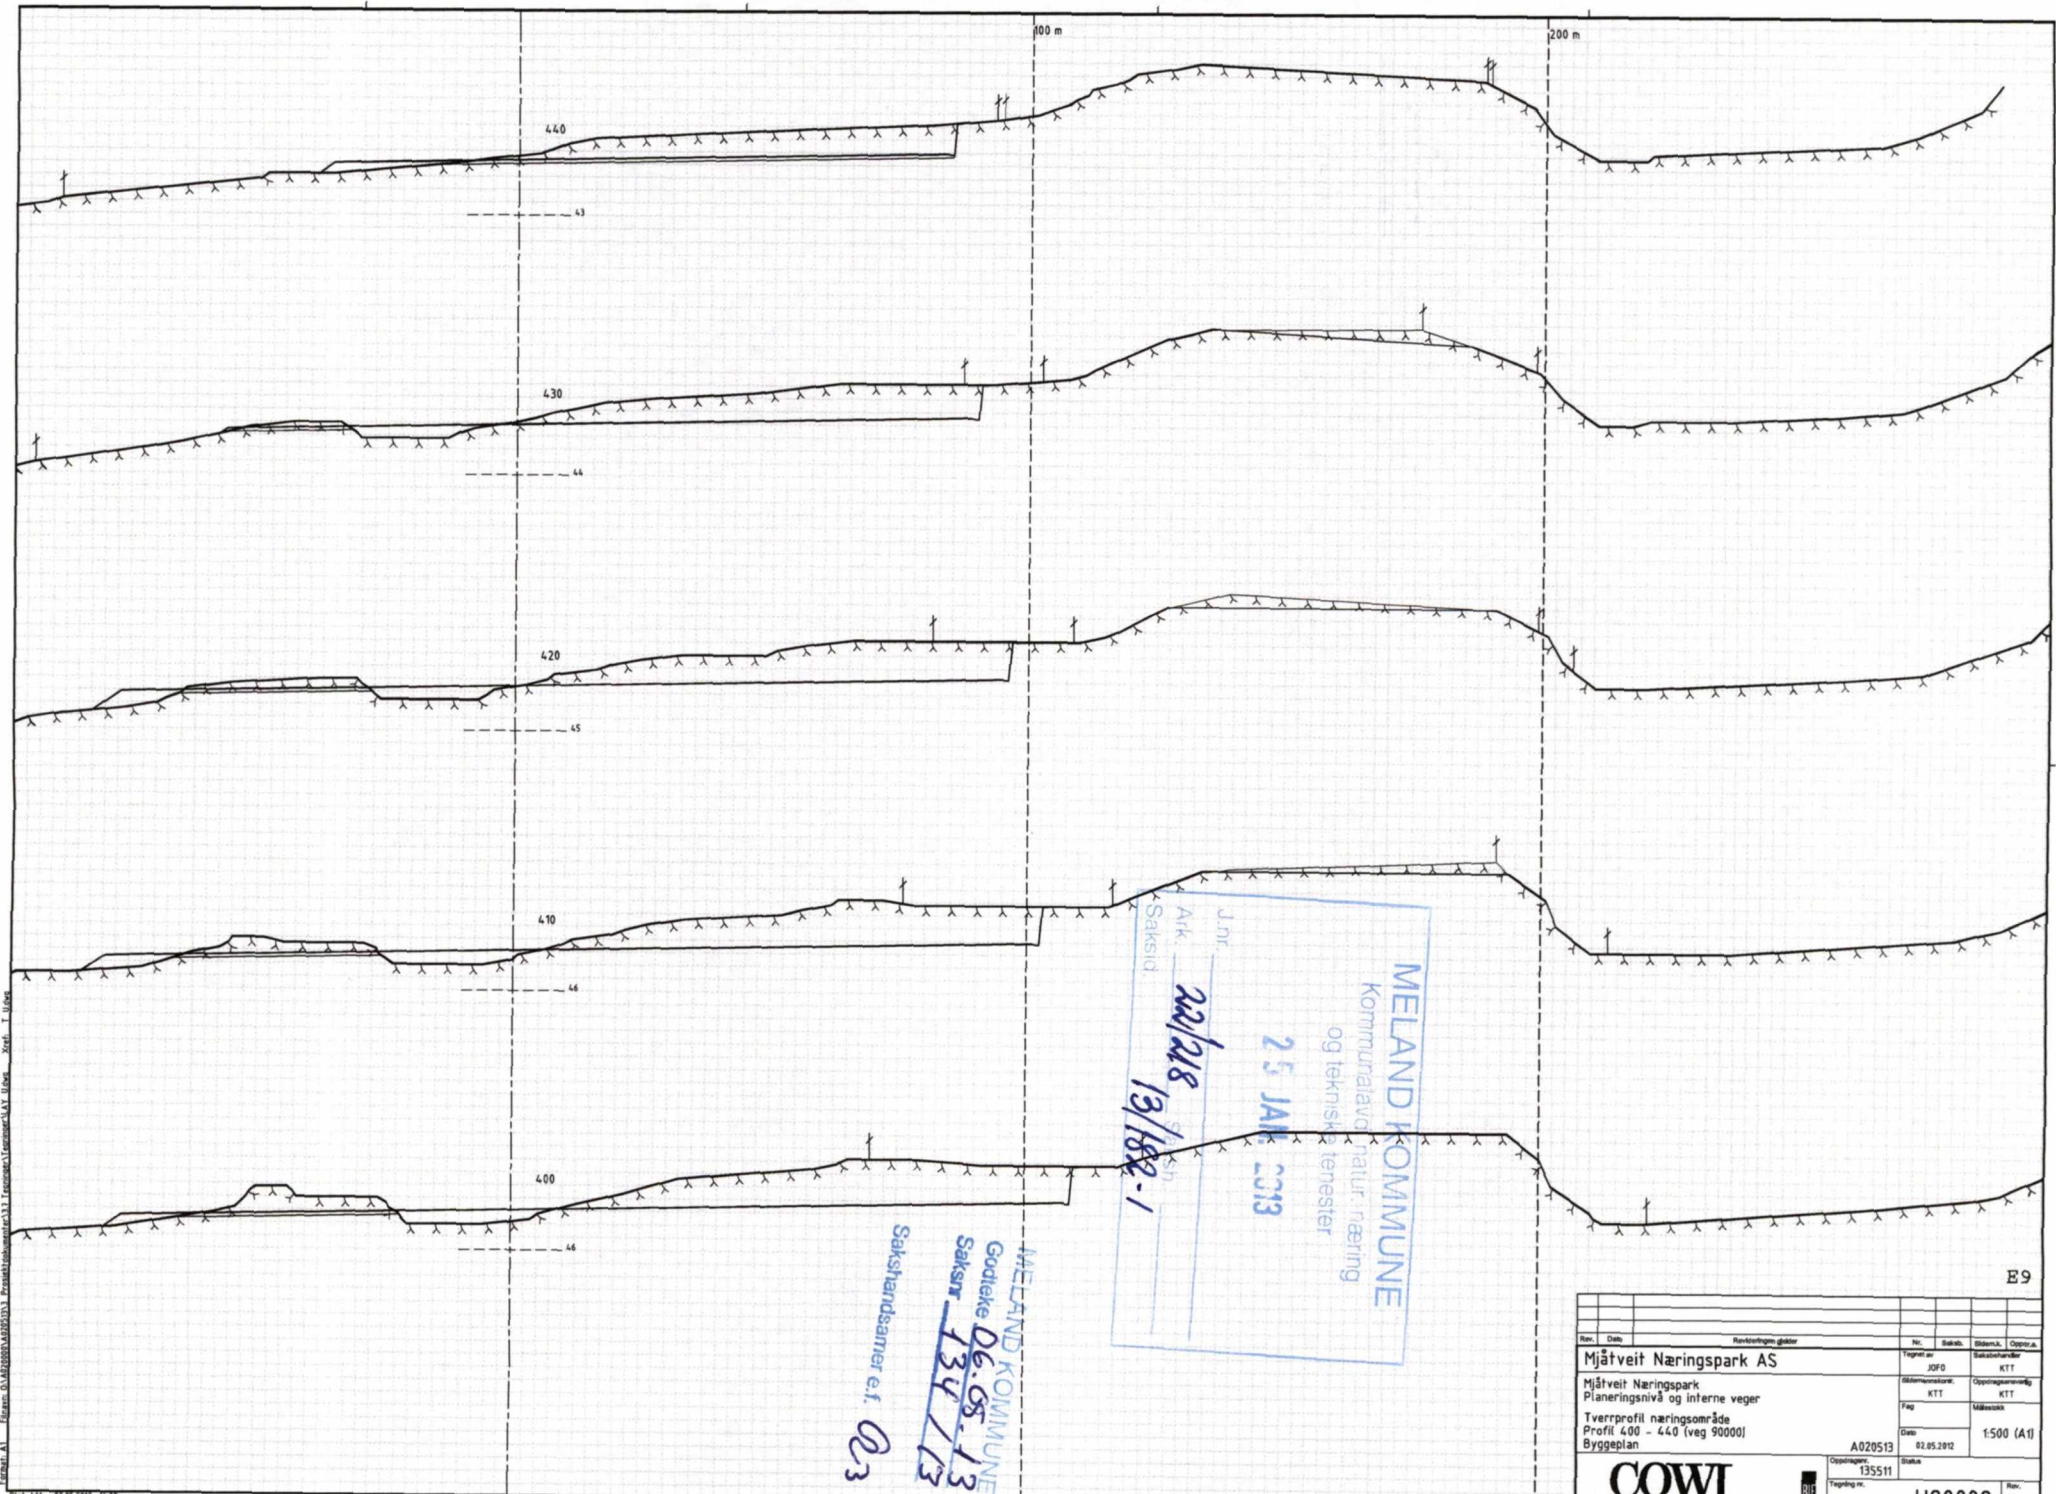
100 m
200 m

440
43

430
44

420
45

410
46

400
46

MELAND KOMMUNE
Kommunalavd. natur, næring og tekniske tenester
J.nr.
Ark.
Saksid.
Saksh.
25 JAN. 2013
222/218
13/182-1

MELAND KOMMUNE
Godeke 06.05.13
Saksnr. 134/13
Sakshandsamar e.f. Ø3

E9

| Rev. | Dato | Revisjonen gjelder | Nr. | Saksb. | Sidemk. | Oppr.a. |
|---|---|---|---|---|---|---|

Mjåtveit Næringspark AS
Tegnet av JOFO
Saksbehandler KTT
Sidemannskont. KTT
Oppdragsansvarlig KTT
Mjåtveit Næringspark
Planeringsnivå og interne veger
Fag
Målestokk 1:500 (A1)
Tverrprofil næringsområde
Profil 400 - 440 (veg 90000)
Byggeplan
A020513
Dato 02.05.2012
Oppdragsnr. 135511
Status
Tegning nr.
Rev.
COWI
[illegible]